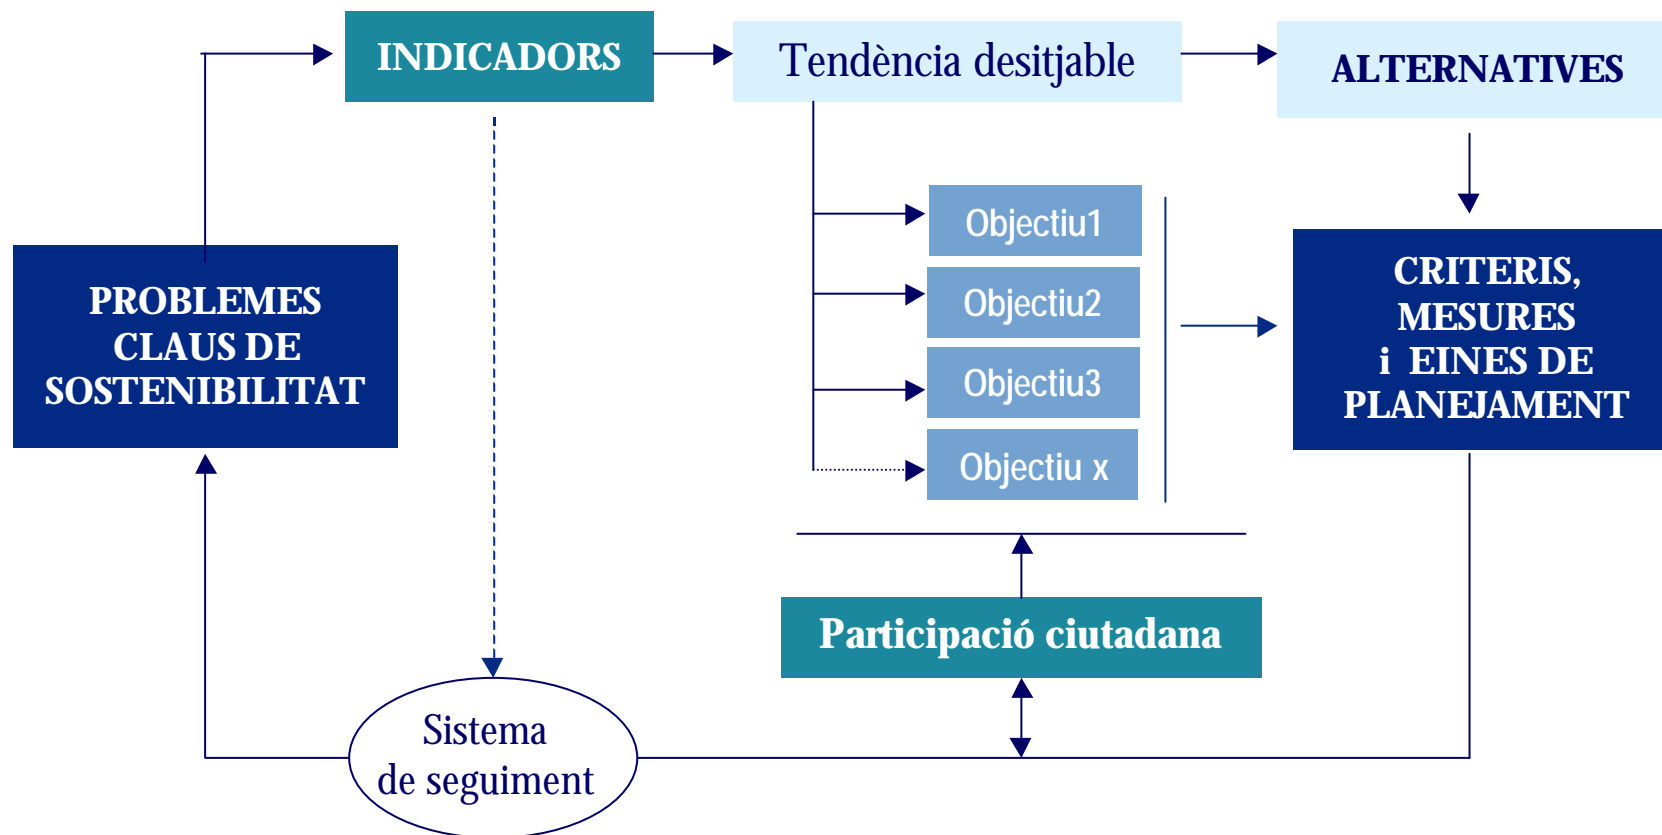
INDICADORS

Tendència desitjable

ALTERNATIVES

Objectiu1

Objectiu2

Objectiu3

Objectiu x

PROBLEMES CLAUS DE SOSTENIBILITAT

CRITERIS, MESURES i EINES DE PLANEJAMENT

Participació ciutadana

Sistema de seguiment